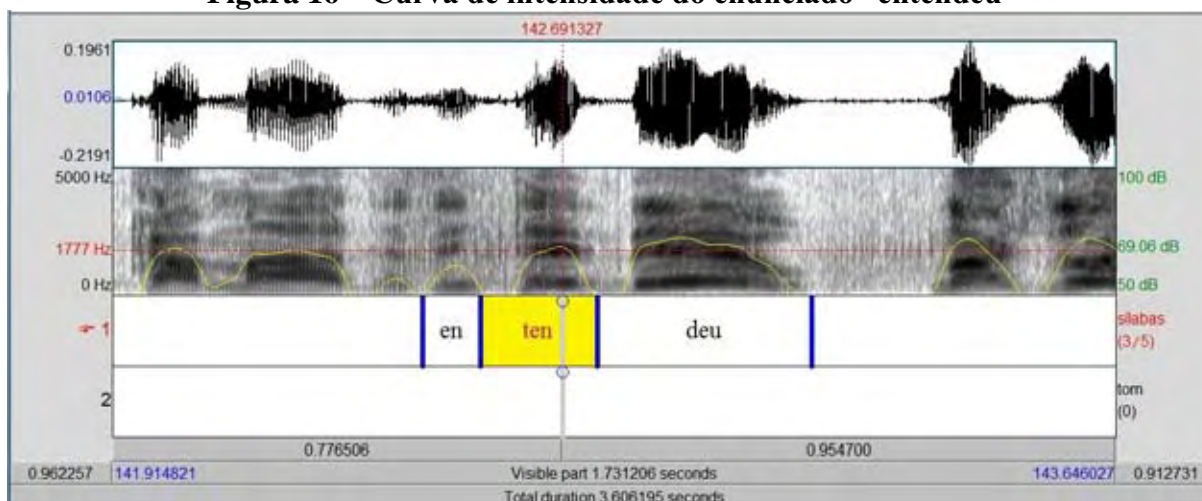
Figura 16 – Curva de intensidade do enunciado "entendeu"

142.691327

0.1961
0.0106
-0.2191
5000 Hz
1777 Hz
0 Hz

100 dB
69.06 dB
50 dB

1
en
ten
deu
silabas
(3/5)

2
tom
(0)

0.776506
0.954700

0.962257
141.914821
Visible part 1.731206 seconds
143.646027
0.912731
Total duration 3.606195 seconds